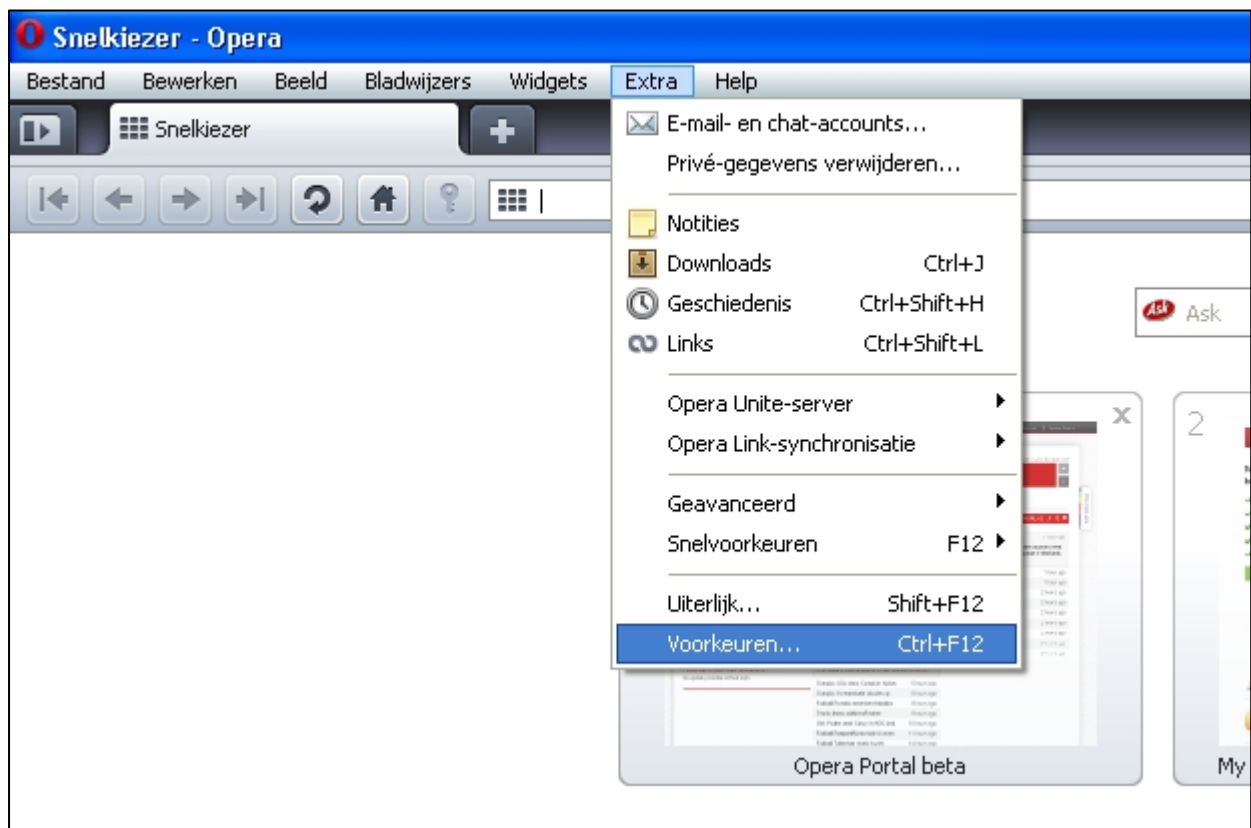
Snelkiezer - Opera

Bestand Bewerken Beeld Bladwijzers Widgets Extra Help

Snelkiezer

E-mail- en chat-accounts...
Privé-gegevens verwijderen...

Notities
Downloads Ctrl+J
Geschiedenis Ctrl+Shift+H
Links Ctrl+Shift+L

Opera Unite-server
Opera Link-synchronisatie

Geavanceerd
Snelvoorkeuren F12

Uiterlijk... Shift+F12
Voorkeuren... Ctrl+F12

Ask

2

Opera Portal beta

My